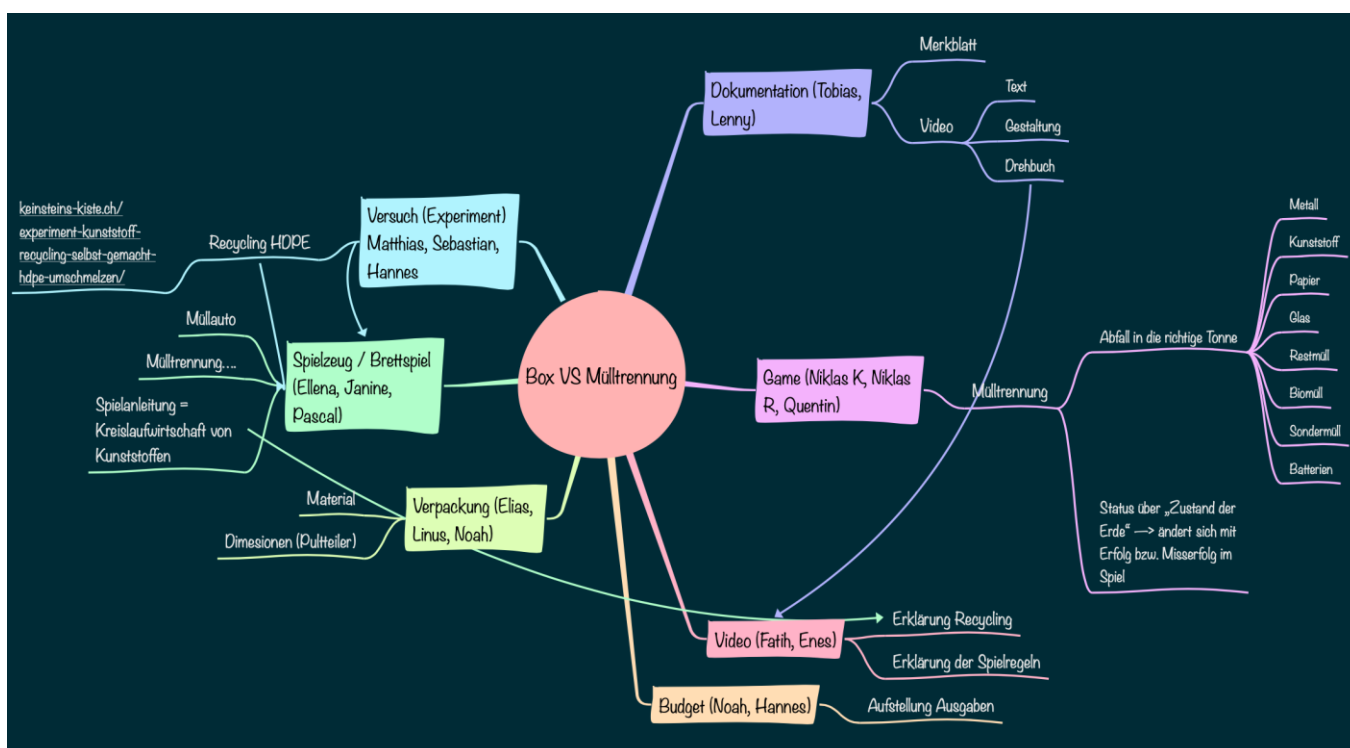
Box VS Mülltrennung

Dokumentation (Tobias, Lenny)
Merkblatt
Video
Text
Gestaltung
Drehbuch

Versuch (Experiment) Matthias, Sebastian, Hannes
Recycling HDPE
keinsteins-kiste.ch/experiment-kunststoff-recycling-selbst-gemacht-hdpe-umschmelzen/

Spielzeug / Brettspiel (Ellena, Janine, Pascal)
Müllauto
Mülltrennung....
Spielanleitung = Kreislaufwirtschaft von Kunststoffen

Verpackung (Elias, Linus, Noah)
Material
Dimesionen (Pultteiler)

Game (Niklas K, Niklas R, Quentin)
Mülltrennung
Abfall in die richtige Tonne
Metall
Kunststoff
Papier
Glas
Restmüll
Biomüll
Sondermüll
Batterien
Status über „Zustand der Erde" —> ändert sich mit Erfolg bzw. Misserfolg im Spiel

Video (Fatih, Enes)
Erklärung Recycling
Erklärung der Spielregeln

Budget (Noah, Hannes)
Aufstellung Ausgaben